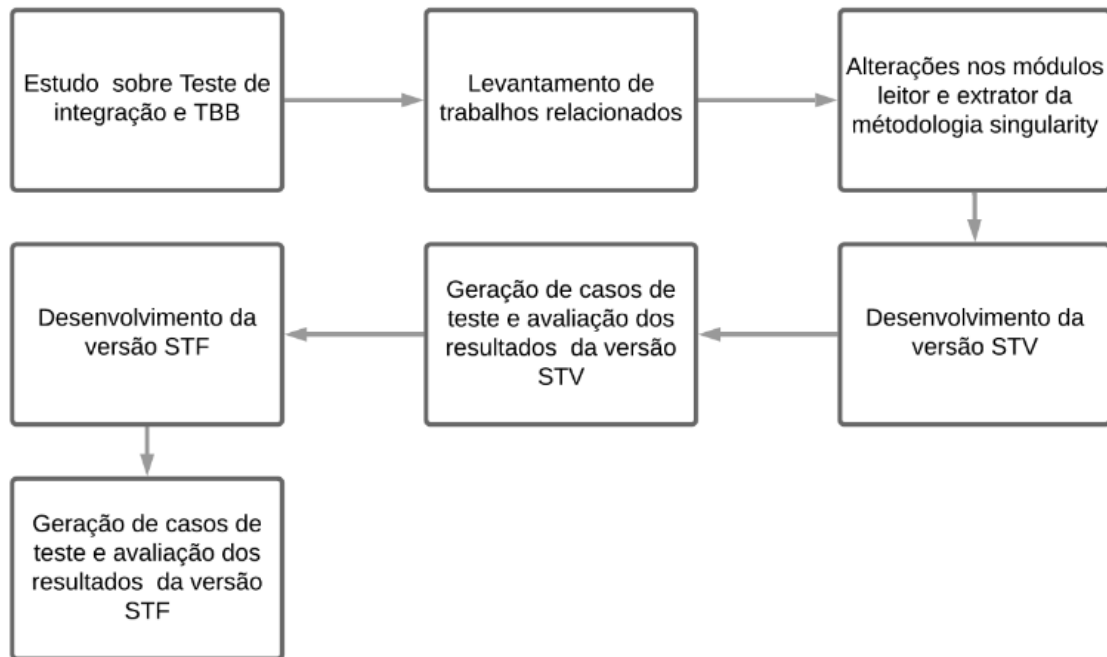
Estudo sobre Teste de integração e TBB

Levantamento de trabalhos relacionados

Alterações nos módulos leitor e extrator da métodologia singularity

Desenvolvimento da versão STV

Geração de casos de teste e avaliação dos resultados da versão STV

Desenvolvimento da versão STF

Geração de casos de teste e avaliação dos resultados da versão STF